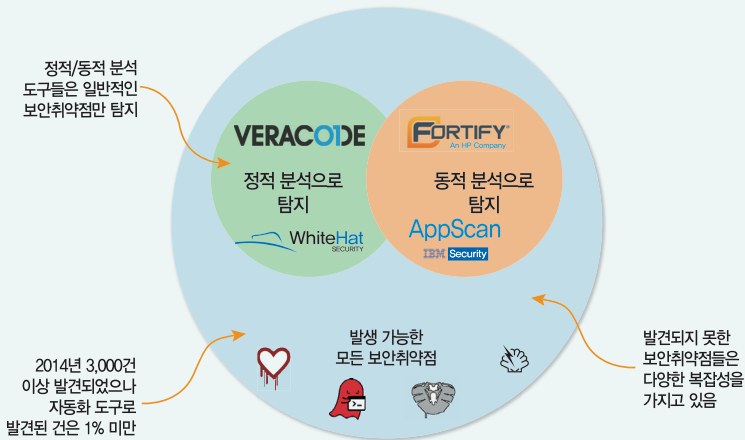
정적/동적 분석 도구들은 일반적인 보안취약점만 탐지

VERACODE

정적 분석으로 탐지

WhiteHat SECURITY

FORTIFY An HP Company

동적 분석으로 탐지

AppScan

IBM Security

발생 가능한 모든 보안취약점

발견되지 못한 보안취약점들은 다양한 복잡성을 가지고 있음

2014년 3,000건 이상 발견되었으나 자동화 도구로 발견된 건은 1% 미만